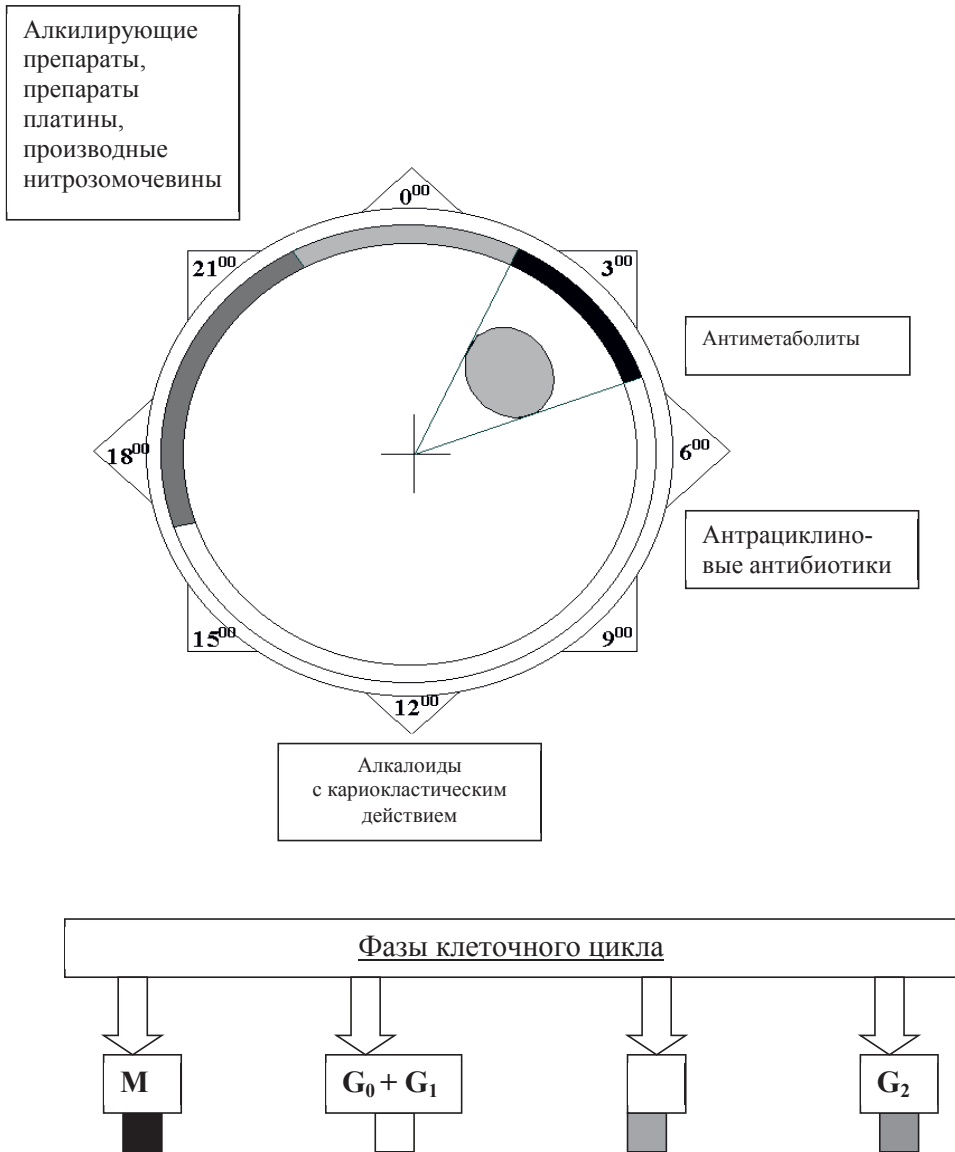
Алкилирующие препараты, препараты платины, производные нитрозомочевины

$0^{00}$

$21^{00}$

$3^{00}$

Антиметаболиты

$18^{00}$

$6^{00}$

Антрациклиновые антибиотики

$15^{00}$

$9^{00}$

$12^{00}$

Алкалоиды с кариокластическим действием

Фазы клеточного цикла

M

$G_0 + G_1$

$G_2$